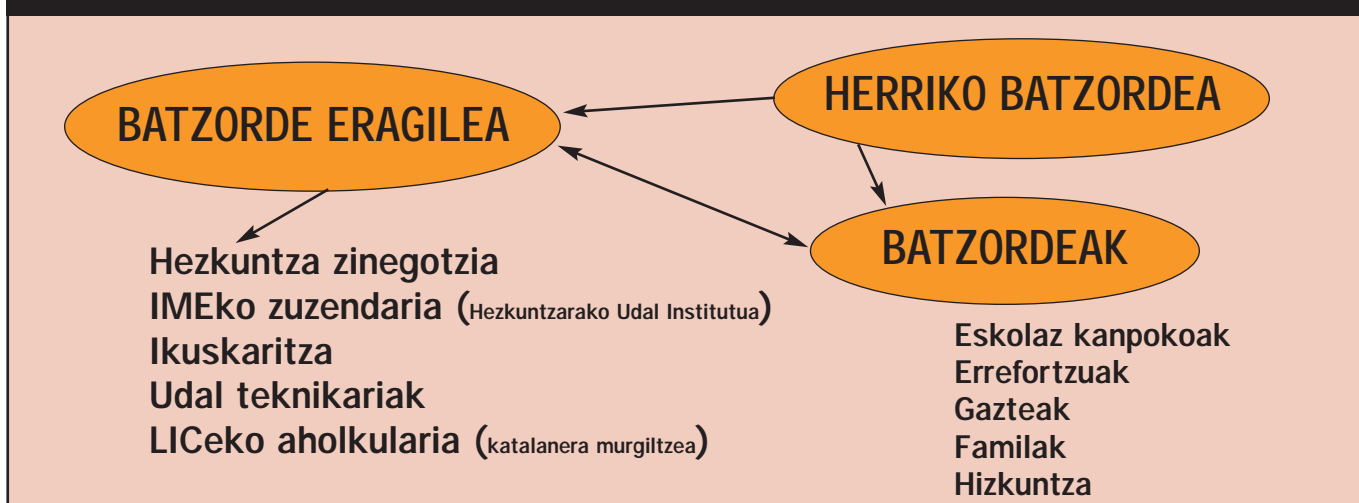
HERRIKO BATZORDEA

BATZORDE ERAGILEA

BATZORDEAK

Hezkuntza zinegotzia
IMEko zuzendaria (Hezkuntzarako Udal Institutua)
Ikuskaritza
Udal teknikariak
LICeko aholkularia (katalanera murgiltzea)

Eskolaz kanpokoak
Errefortzuak
Gazteak
Familak
Hizkuntza